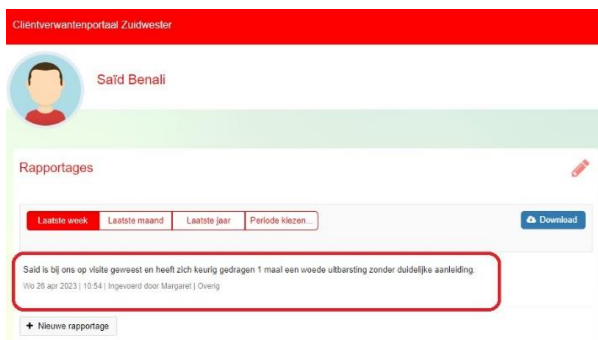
Cliëntverwantenportaal Zuidwester

Saïd Benali

Rapportages

Laatste week | Laatste maand | Laatste jaar | Periode klezen...

Download

Said is bij ons op visite geweest en heeft zich keurig gedragen 1 maal een woede uitbarsting zonder duidelijke aanleiding.

Wo 26 apr 2023 | 10:54 | Ingevoerd door Margaret | Overig

+ Nieuwe rapportage